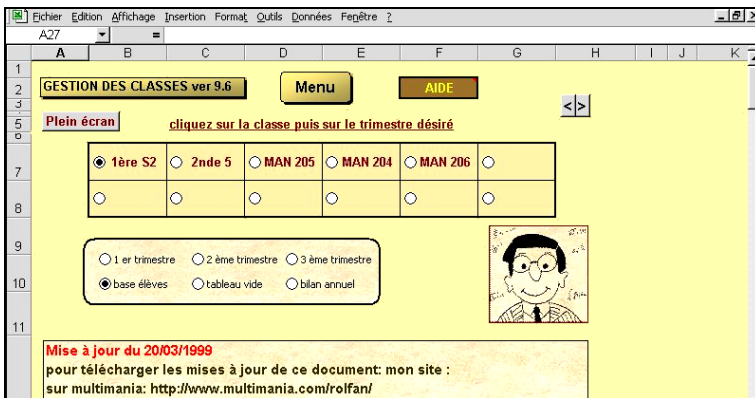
Fichier Edition Affichage Insertion Format Outils Données Fenêtre ?

A27 =

A B C D E F G H I J K

1
2 GESTION DES CLASSES ver 9.6 Menu AIDE
3
5 Plein écran cliquez sur la classe puis sur le trimestre désiré <>
6

| 1ère S2 | 2nde 5 | MAN 205 | MAN 204 | MAN 206 | |
|---|---|---|---|---|---|
| | | | | | |

7
8
9 1 er trimestre 2 ème trimestre 3 ème trimestre
10 base élèves tableau vide bilan annuel
11

Mise à jour du 20/03/1999
pour télécharger les mises à jour de ce document: mon site :
sur multimania: http://www.multimania.com/rolfan/